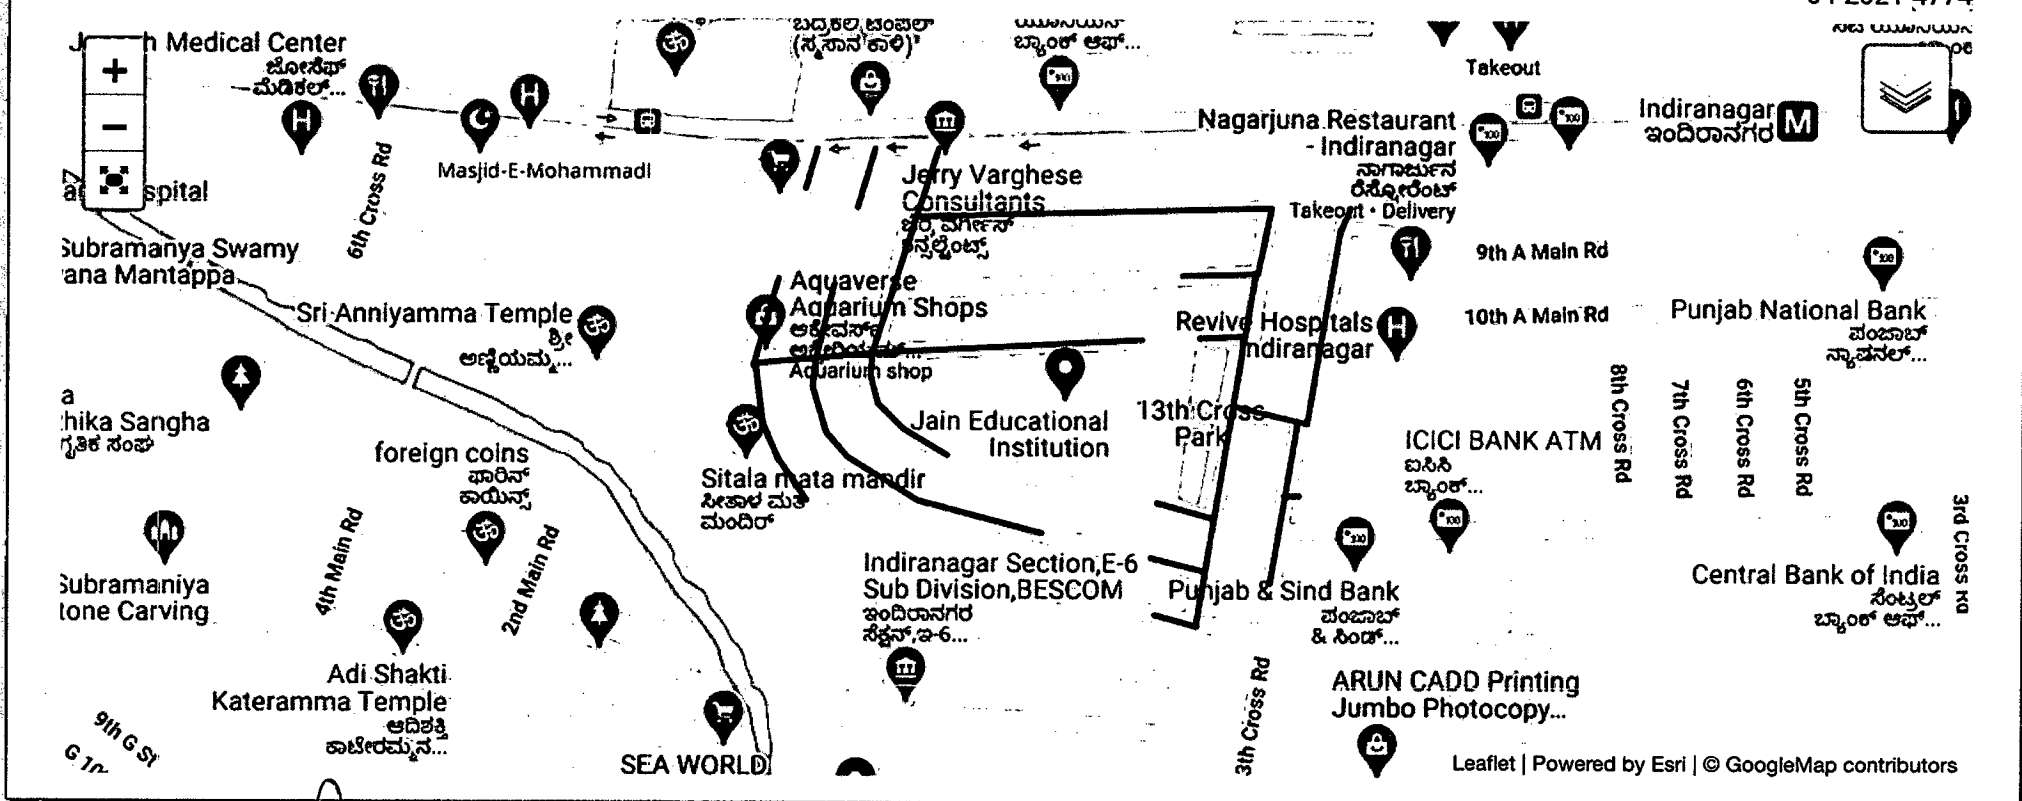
J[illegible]h Medical Center
ಜೋಸೆಫ್ ಮೆಡಿಕಲ್...
+
−
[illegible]spital
Subramanya Swamy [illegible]ana Mantappa
6th Cross Rd
Masjid-E-Mohammadi
ಬದ್ರಕಾಳಿ ದೇವಾಲಯ (ಸ್ಮಶಾನ ಕಾಳಿ)
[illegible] ಬ್ಯಾಂಕ್ ಆಫ್...
Takeout
Nagarjuna Restaurant - Indiranagar
ನಾಗಾರ್ಜುನ ರೆಸ್ಟೋರೆಂಟ್
Takeout · Delivery
Indiranagar
ಇಂದಿರಾನಗರ
M
Jerry Varghese Consultants
ಜೆರ್ರಿ ವರ್ಗೀಸ್ ಕನ್ಸಲ್ಟೆಂಟ್ಸ್
9th A Main Rd
10th A Main Rd
Punjab National Bank
ಪಂಜಾಬ್ ನ್ಯಾಷನಲ್...
Sri Anniyamma Temple
ಶ್ರೀ ಅಣ್ಣಿಯಮ್ಮ...
Aquaverse Aquarium Shops
ಅಕ್ವಾವರ್ಸ್ ಅಕ್ವೇರಿಯಂ...
Aquarium shop
Revive Hospitals Indiranagar
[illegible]a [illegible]hika Sangha
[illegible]ಗೃತಿಕ ಸಂಘ
foreign coins
ಫಾರಿನ್ ಕಾಯಿನ್ಸ್
Jain Educational Institution
13th Cross Park
ICICI BANK ATM
ಐಸಿಸಿ ಬ್ಯಾಂಕ್...
8th Cross Rd
7th Cross Rd
6th Cross Rd
5th Cross Rd
3rd Cross Rd
Sitala mata mandir
ಸೀತಾಳ ಮಠ ಮಂದಿರ್
Subramaniya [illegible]tone Carving
4th Main Rd
2nd Main Rd
Indiranagar Section,E-6 Sub Division,BESCOM
ಇಂದಿರಾನಗರ ಸೆಕ್ಷನ್,ಇ-6...
Punjab & Sind Bank
ಪಂಜಾಬ್ & ಸಿಂಡ್...
Central Bank of India
ಸೆಂಟ್ರಲ್ ಬ್ಯಾಂಕ್ ಆಫ್...
Adi Shakti Kateramma Temple
ಆದಿಶಕ್ತಿ ಕಾಟೇರಮ್ಮನ...
9th G St
SEA WORLD
3th Cross Rd
ARUN CADD Printing Jumbo Photocopy...
Leaflet | Powered by Esri | © GoogleMap contributors